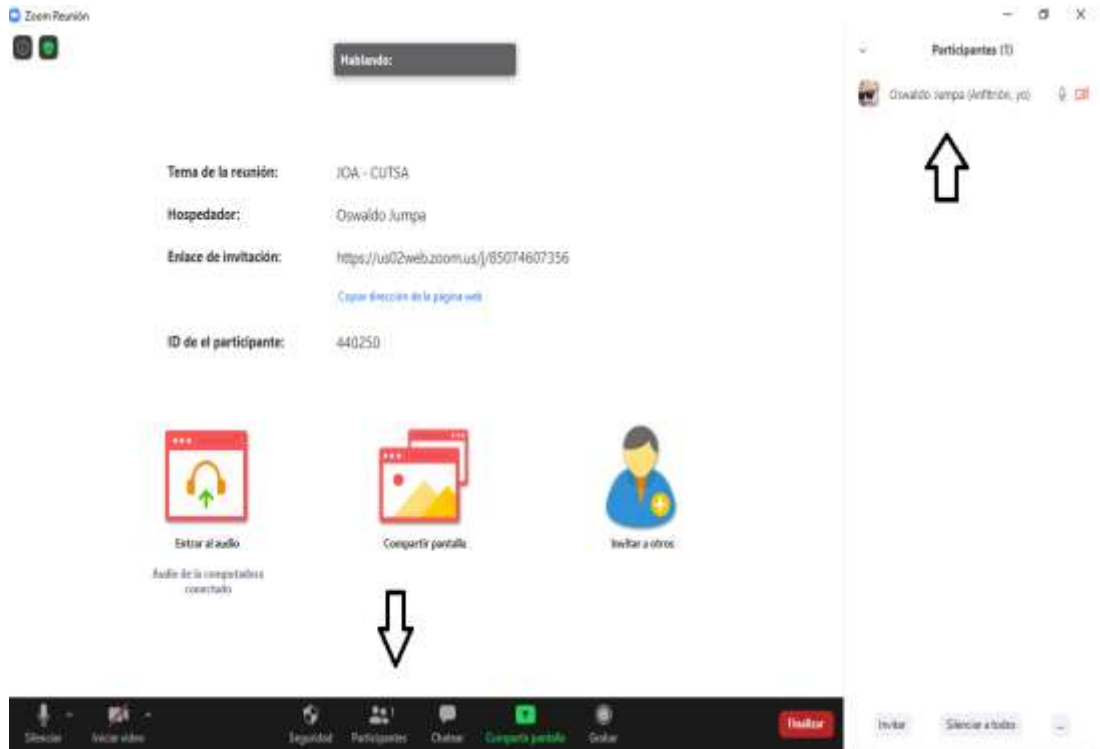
Zoom Reunión

Hablando:

Participantes (1)

Oswaldo Jumpa (Anfitrión, yo)

Tema de la reunión: JOA - CUTSA

Hospedador: Oswaldo Jumpa

Enlace de invitación: https://us02web.zoom.us/j/85074607356

Copiar dirección de la página web

ID de el participante: 440250

Entrar al audio

Audio de la computadora conectado

Compartir pantalla

Invitar a otros

Silenciar

Iniciar video

Seguridad

Participantes 1

Chatear

Compartir pantalla

Grabar

Finalizar

Invitar

Silenciar a todos

...